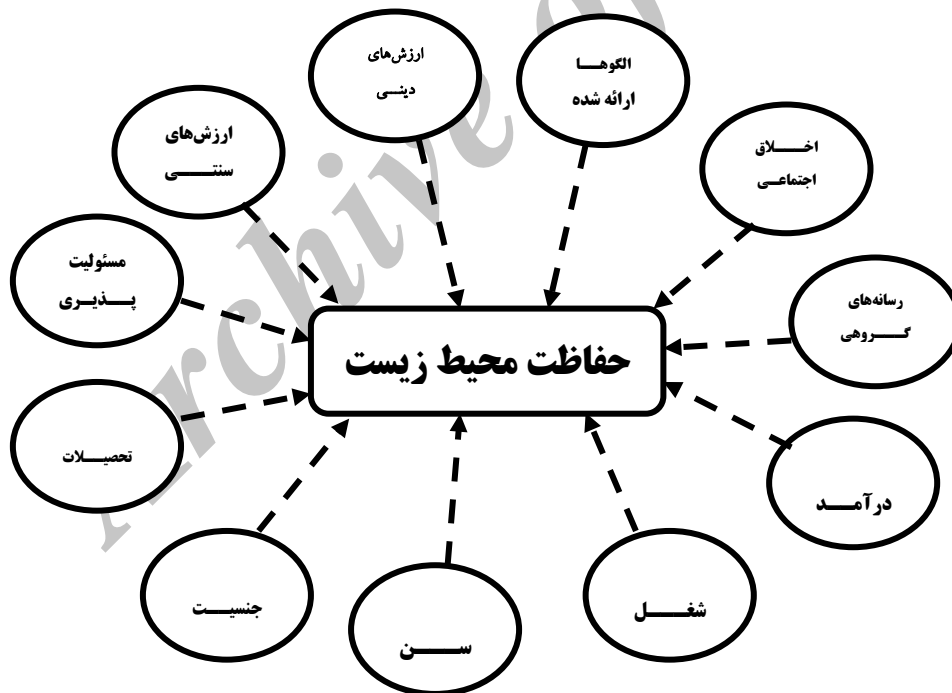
حفاظت محیط زیست

ارزش‌های دینـــی

الگوهـــا ارائه شده

اخـــــلاق اجتماعـــی

ارزش‌های سنتـــــــی

مسئولیت پـــــذیری

رسانه‌های گـــــروهی

تحصیـــلات

درآمـــد

جنسیـــت

ســـــــن

شغـــــل

Archive of SID